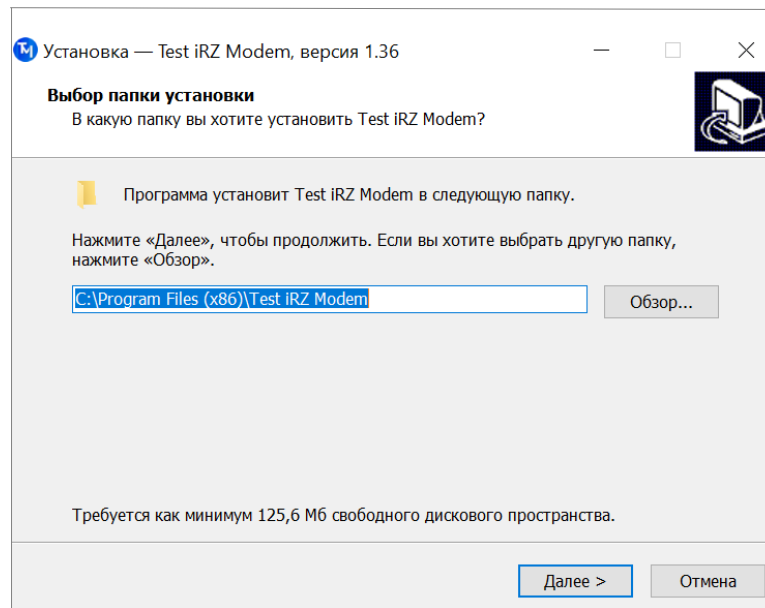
Установка — Test iRZ Modem, версия 1.36

Выбор папки установки
В какую папку вы хотите установить Test iRZ Modem?

Программа установит Test iRZ Modem в следующую папку.

Нажмите «Далее», чтобы продолжить. Если вы хотите выбрать другую папку, нажмите «Обзор».

C:\Program Files (x86)\Test iRZ Modem

Обзор...

Требуется как минимум 125,6 Мб свободного дискового пространства.

Далее >

Отмена